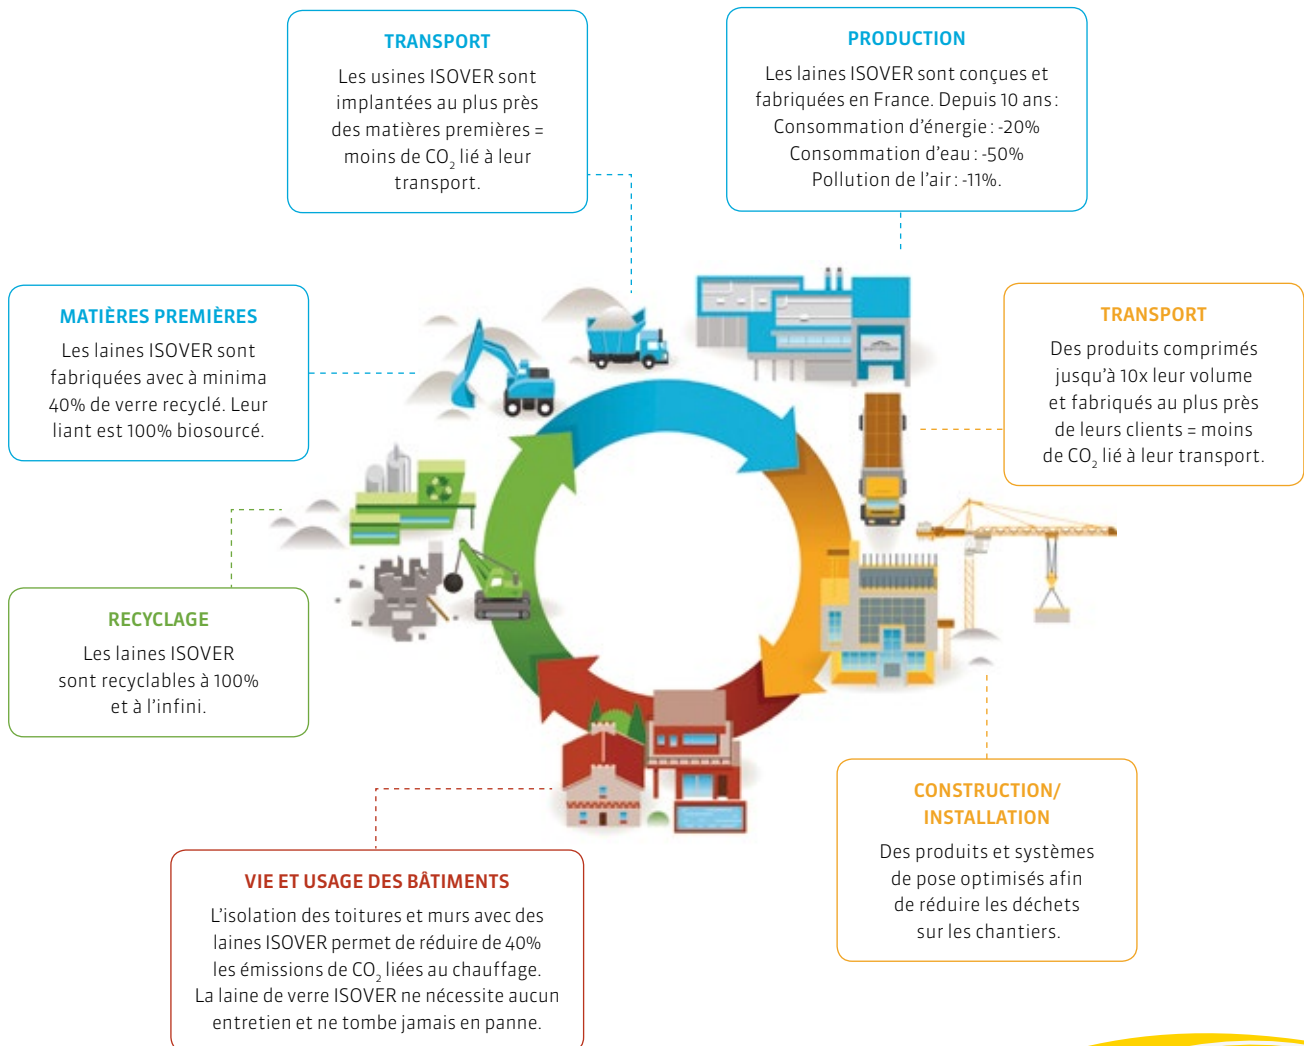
TRANSPORT
Les usines ISOVER sont implantées au plus près des matières premières = moins de $CO_2$ lié à leur transport.

PRODUCTION
Les laines ISOVER sont conçues et fabriquées en France. Depuis 10 ans :
Consommation d'énergie : -20%
Consommation d'eau : -50%
Pollution de l'air : -11%.

MATIÈRES PREMIÈRES
Les laines ISOVER sont fabriquées avec à minima 40% de verre recyclé. Leur liant est 100% biosourcé.

TRANSPORT
Des produits comprimés jusqu'à 10x leur volume et fabriqués au plus près de leurs clients = moins de $CO_2$ lié à leur transport.

RECYCLAGE
Les laines ISOVER sont recyclables à 100% et à l'infini.

CONSTRUCTION/ INSTALLATION
Des produits et systèmes de pose optimisés afin de réduire les déchets sur les chantiers.

VIE ET USAGE DES BÂTIMENTS
L'isolation des toitures et murs avec des laines ISOVER permet de réduire de 40% les émissions de $CO_2$ liées au chauffage. La laine de verre ISOVER ne nécessite aucun entretien et ne tombe jamais en panne.